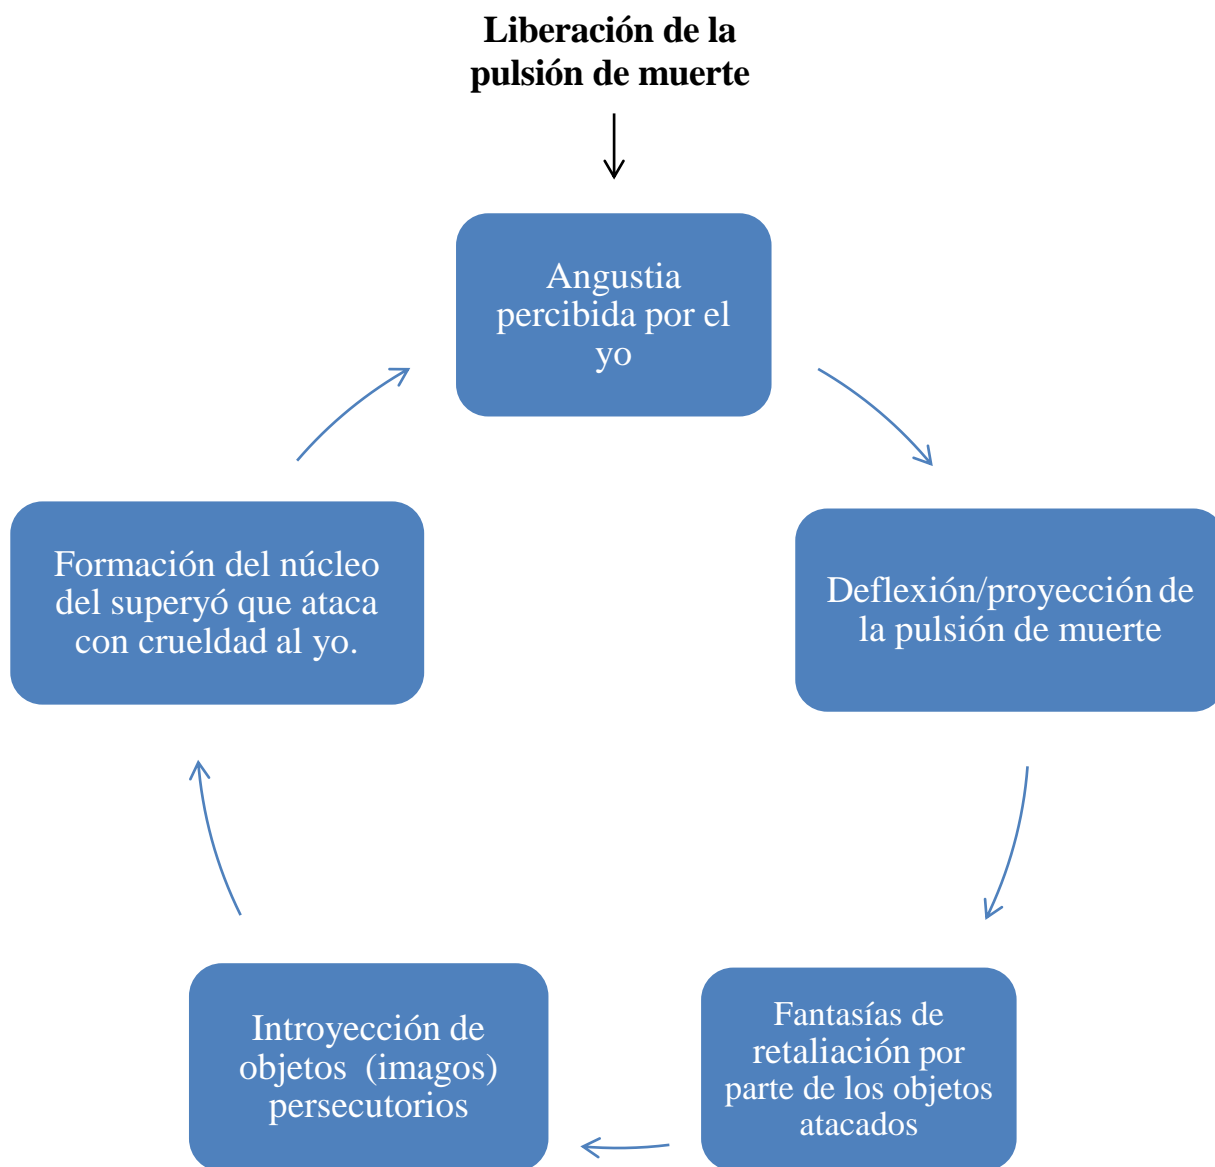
Liberación de la pulsión de muerte

Angustia percibida por el yo

Deflexión/proyección de la pulsión de muerte

Fantasías de retaliación por parte de los objetos atacados

Introyección de objetos (imagos) persecutorios

Formación del núcleo del superyó que ataca con crueldad al yo.